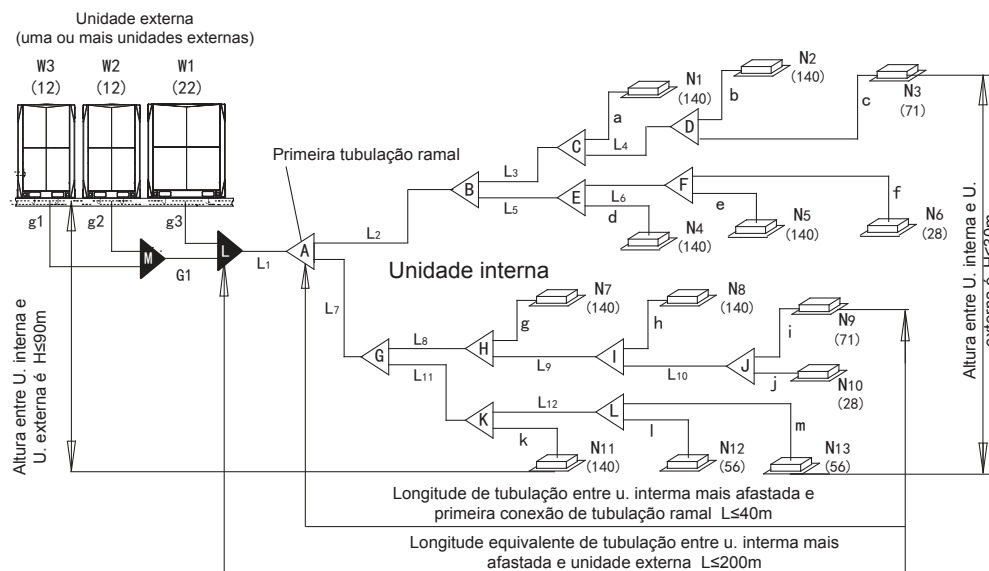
Unidade externa
(uma ou mais unidades externas)

W3
(12)
W2
(12)
W1
(22)

g1
g2
g3
M
G1
L
L1
A
Primeira tubulação ramal
L2
B
L3
C
a
N1
(140)
L4
D
b
N2
(140)
c
N3
(71)
L5
E
L6
F
d
N4
(140)
e
N5
(140)
f
N6
(28)

Unidade interna

L7
G
L8
H
g
N7
(140)
L9
I
h
N8
(140)
L10
J
i
N9
(71)
j
N10
(28)
L11
K
L12
L
k
N11
(140)
l
N12
(56)
m
N13
(56)

Altura entre U. interna e U. externa é H≤90m

Altura entre U. interna e U. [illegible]

Longitude de tubulação entre u. interma mais afastada e primeira conexão de tubulação ramal L≤40m

Longitude equivalente de tubulação entre u. interma mais afastada e unidade externa L≤200m